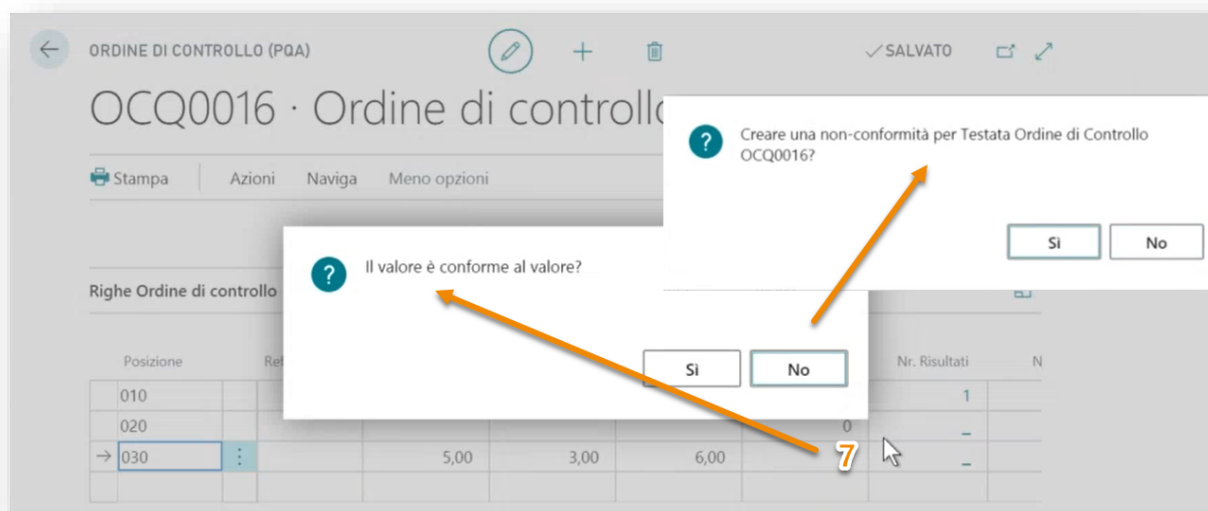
ORDINE DI CONTROLLO (PQA)

✓SALVATO

OCQ0016 · Ordine di controllo

Stampa Azioni Naviga Meno opzioni

Creare una non-conformità per Testata Ordine di Controllo OCQ0016?

Sì No

Il valore è conforme al valore?

Sì No

Righe Ordine di controllo

Posizione Re Nr. Risultati N

010 1

020 0 _

030 5,00 3,00 6,00 _

7